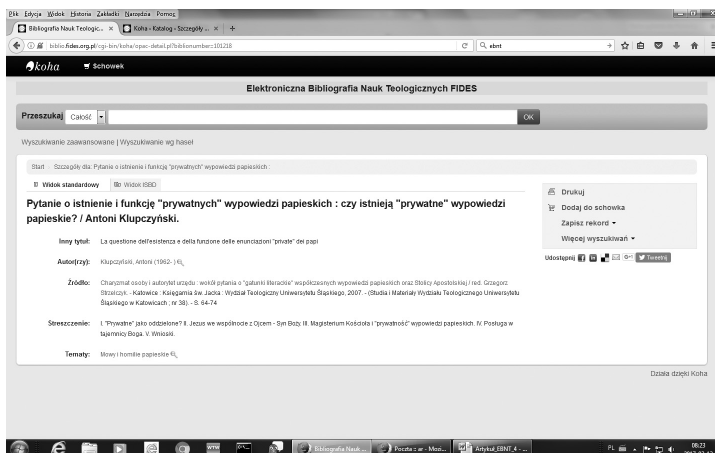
Plik Edycja Widok Historia Zakładki Narzędzia Pomoc

Bibliografia Nauk Teologic... × Koha - Katalog - Szczegóły ... × +

biblio.fides.org.pl/cgi-bin/koha/opac-detail.pl?biblionumber=101218

Q ebnt

koha Schowek

Elektroniczna Bibliografia Nauk Teologicznych FIDES

Przeszukaj Całość OK

Wyszukiwanie zaawansowane | Wyszukiwanie wg haseł

Start › Szczegóły dla: Pytanie o istnienie i funkcję "prywatnych" wypowiedzi papieskich :

Widok standardowy Widok ISBD

Pytanie o istnienie i funkcję "prywatnych" wypowiedzi papieskich : czy istnieją "prywatne" wypowiedzi papieskie? / Antoni Klupczyński.

Inny tytuł: La questione dell'esistenza e della funzione delle enunciazioni "private" dei papi

Autor(rzy): Klupczyński, Antoni (1962-)

Źródło: Charyzmat osoby i autorytet urzędu : wokół pytania o "gatunki literackie" współczesnych wypowiedzi papieskich oraz Stolicy Apostolskiej / red. Grzegorz Strzelczyk. - Katowice : Księgarnia św. Jacka ; Wydział Teologiczny Uniwersytetu Śląskiego, 2007. - (Studia i Materiały Wydziału Teologicznego Uniwersytetu Śląskiego w Katowicach ; nr 38). - S. 64-74

Streszczenie: I. "Prywatne" jako oddzielone? II. Jezus we wspólnocie z Ojcem - Syn Boży. III. Magisterium Kościoła i "prywatność" wypowiedzi papieskich. IV. Posługa w tajemnicy Boga. V. Wnioski.

Tematy: Mowy i homilie papieskie

Drukuj

Dodaj do schowka

Zapisz rekord

Więcej wyszukiwań

Udostępnij Tweetnij

Działa dzięki Koha

Bibliografia Nauk... Poczta - ar - Moz... Artykuł_EBNT_4 - ...

PL 08:23